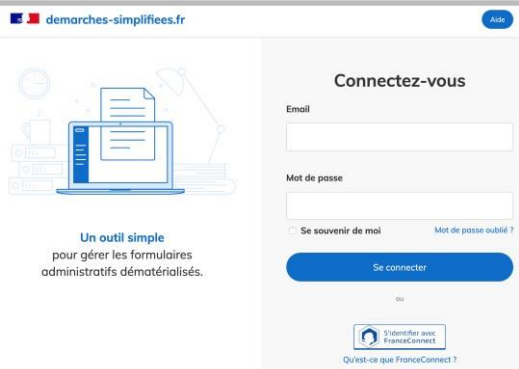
demarches-simplifiees.fr

Aide

Un outil simple
pour gérer les formulaires administratifs dématérialisés.

Connectez-vous

Email

Mot de passe

Se souvenir de moi

Mot de passe oublié ?

Se connecter

ou

S'identifier avec FranceConnect

Qu'est-ce que FranceConnect ?